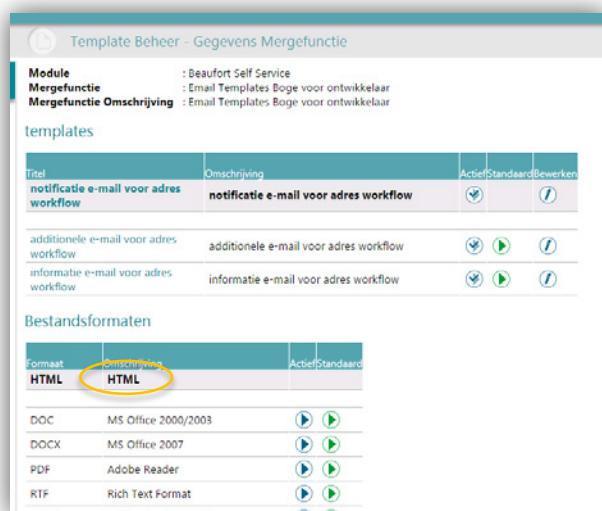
Template Beheer - Gegevens Mergefunctie

Module : Beaufort Self Service
Mergefunctie : Email Templates Boge voor ontwikkelaar
Mergefunctie Omschrijving : Email Templates Boge voor ontwikkelaar

templates

| Titel | Omschrijving | Actief | Standaard | Bewerken |
|---|---|---|---|---|
| notificatie e-mail voor adres workflow | notificatie e-mail voor adres workflow | | | |
| additionele e-mail voor adres workflow | additionele e-mail voor adres workflow | | | |
| informatie e-mail voor adres workflow | informatie e-mail voor adres workflow | | | |

Bestandsformaten

| Formaat | Omschrijving | Actief | Standaard |
|---|---|---|---|
| HTML | HTML | | |
| DOC | MS Office 2000/2003 | | |
| DOCX | MS Office 2007 | | |
| PDF | Adobe Reader | | |
| RTF | Rich Text Format | | |